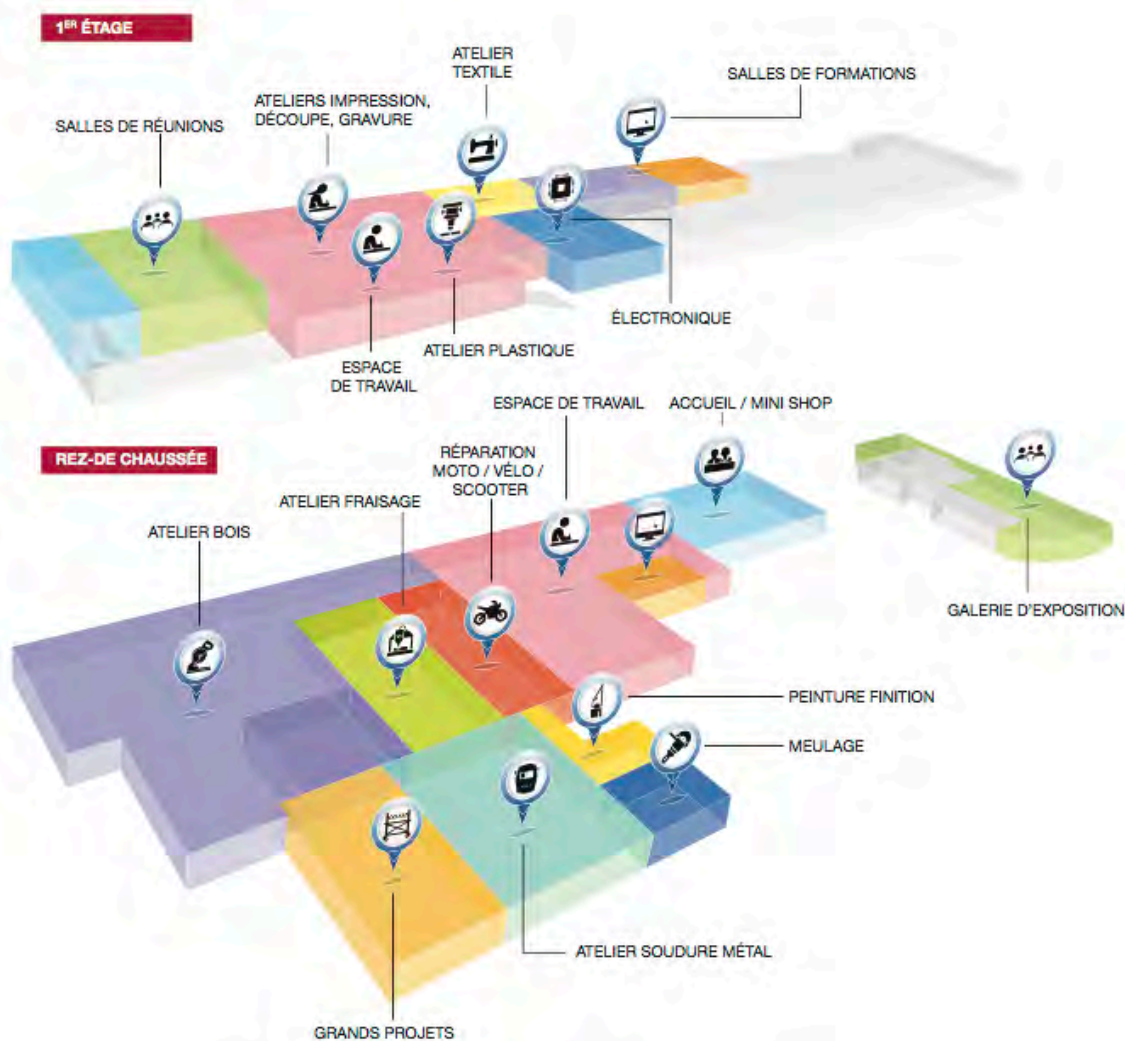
1$^{ER}$ ÉTAGE

ATELIER TEXTILE

SALLES DE FORMATIONS

ATELIERS IMPRESSION, DÉCOUPE, GRAVURE

SALLES DE RÉUNIONS

ÉLECTRONIQUE

ATELIER PLASTIQUE

ESPACE DE TRAVAIL

ESPACE DE TRAVAIL

ACCUEIL / MINI SHOP

RÉPARATION MOTO / VÉLO / SCOOTER

REZ-DE CHAUSSÉE

ATELIER FRAISAGE

ATELIER BOIS

GALERIE D'EXPOSITION

PEINTURE FINITION

MEULAGE

ATELIER SOUDURE MÉTAL

GRANDS PROJETS